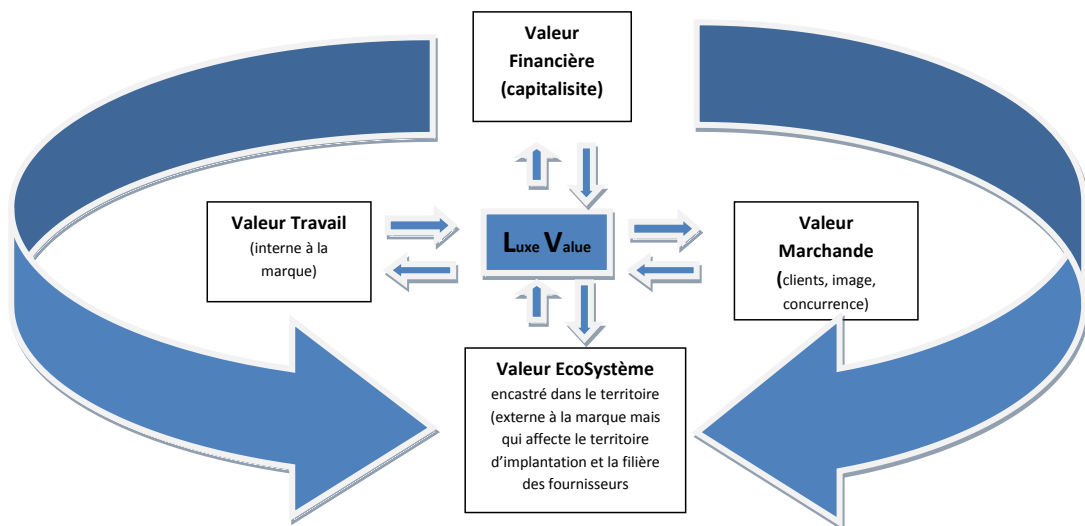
Valeur Financière (capitalisite)

Valeur Travail
(interne à la marque)

Luxe Value

Valeur Marchande
(clients, image, concurrence)

Valeur EcoSystème
encastré dans le territoire (externe à la marque mais qui affecte le territoire d'implantation et la filière des fournisseurs